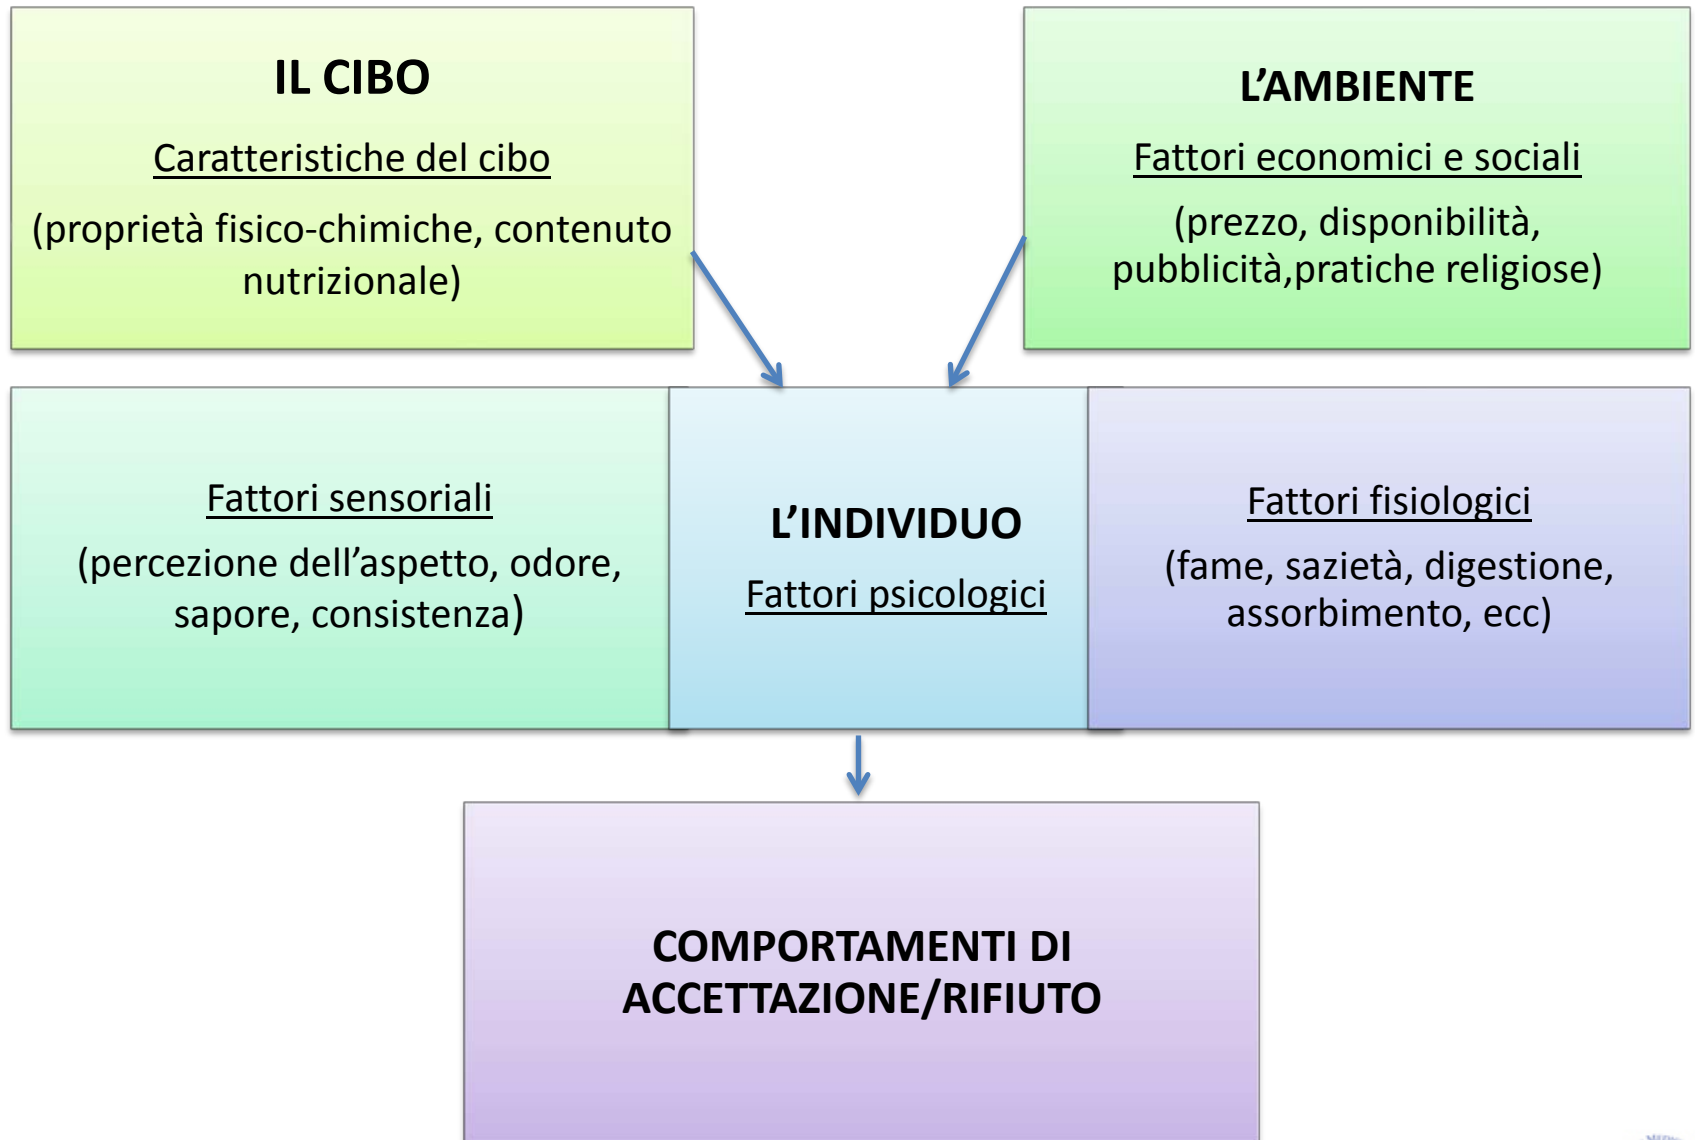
IL CIBO

Caratteristiche del cibo

(proprietà fisico-chimiche, contenuto nutrizionale)

L’AMBIENTE

Fattori economici e sociali

(prezzo, disponibilità, pubblicità,pratiche religiose)

Fattori sensoriali

(percezione dell’aspetto, odore, sapore, consistenza)

L’INDIVIDUO

Fattori psicologici

Fattori fisiologici

(fame, sazietà, digestione, assorbimento, ecc)

COMPORTAMENTI DI ACCETTAZIONE/RIFIUTO